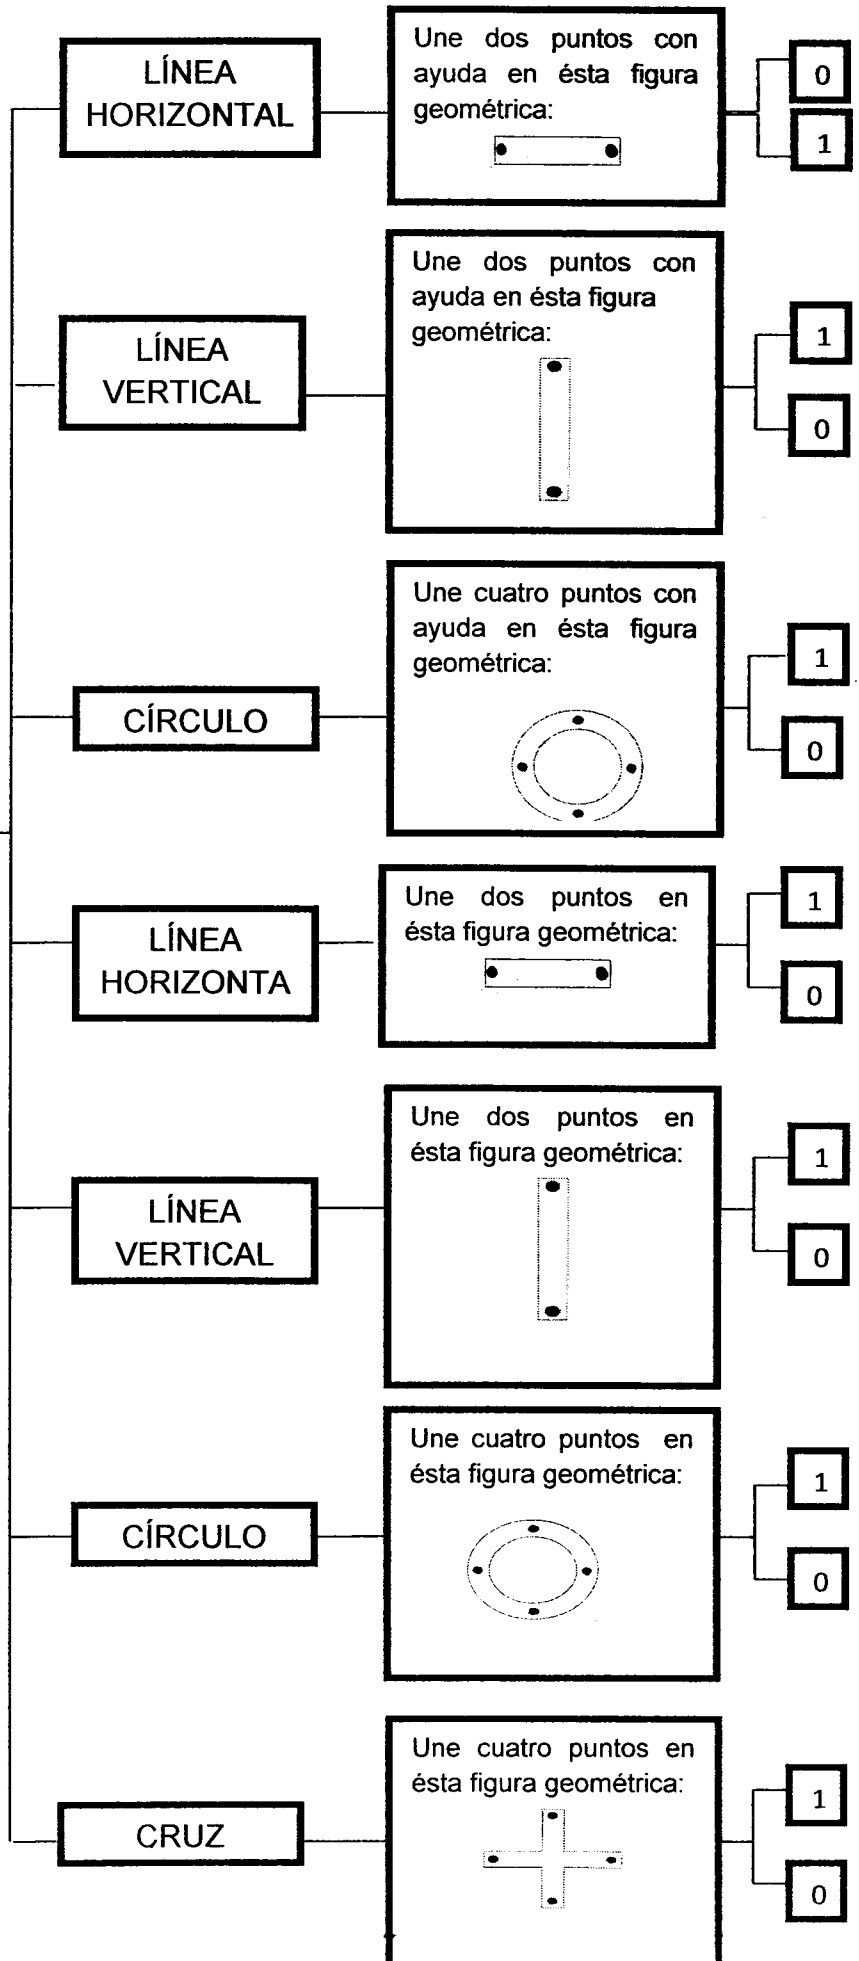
LÍNEA HORIZONTAL

Une dos puntos con ayuda en ésta figura geométrica:

0

1

LÍNEA VERTICAL

Une dos puntos con ayuda en ésta figura geométrica:

1

0

CÍRCULO

Une cuatro puntos con ayuda en ésta figura geométrica:

1

0

LÍNEA HORIZONTA

Une dos puntos en ésta figura geométrica:

1

0

LÍNEA VERTICAL

Une dos puntos en ésta figura geométrica:

1

0

CÍRCULO

Une cuatro puntos en ésta figura geométrica:

1

0

CRUZ

Une cuatro puntos en ésta figura geométrica:

1

0